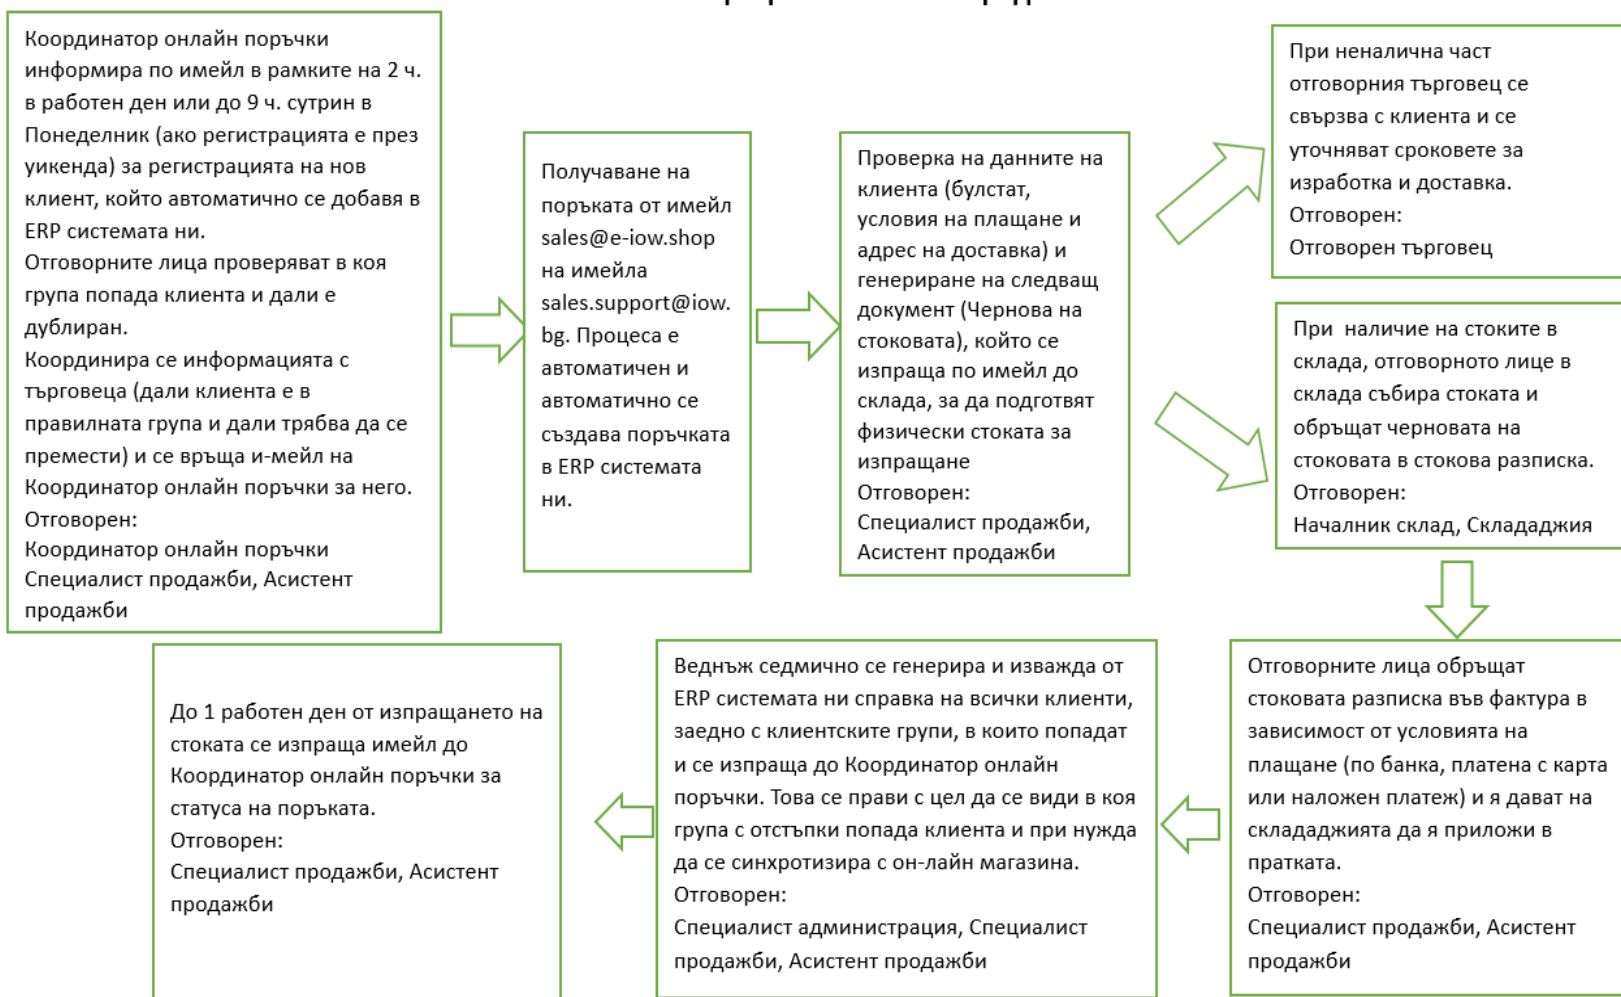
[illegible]

Координатор онлайн поръчки информира по имейл в рамките на 2 ч. в работен ден или до 9 ч. сутрин в Понеделник (ако регистрацията е през уикенда) за регистрацията на нов клиент, който автоматично се добавя в ERP системата ни.
Отговорните лица проверяват в коя група попада клиента и дали е дублиран.
Координира се информацията с търговеца (дали клиента е в правилната група и дали трябва да се премести) и се връща и-мейл на Координатор онлайн поръчки за него.
Отговорен:
Координатор онлайн поръчки
Специалист продажби, Асистент продажби

Получаване на поръката от имейл sales@e-iow.shop на имейла sales.support@iow.bg. Процеса е автоматичен и автоматично се създава поръчката в ERP системата ни.

Проверка на данните на клиента (булстат, условия на плащане и адрес на доставка) и генериране на следващ документ (Чернова на стоковата), който се изпраща по имейл до склада, за да подготвят физически стоката за изпращане
Отговорен:
Специалист продажби, Асистент продажби

При неналична част отговорния търговец се свързва с клиента и се уточняват сроковете за изработка и доставка.
Отговорен:
Отговорен търговец

При наличие на стоките в склада, отговорното лице в склада събира стоката и обръщат черновата на стоковата в стокова разписка.
Отговорен:
Началник склад, Склададжия

Отговорните лица обръщат стоковата разписка във фактура в зависимост от условията на плащане (по банка, платена с карта или наложен платеж) и я дават на склададжията да я приложи в пратката.
Отговорен:
Специалист продажби, Асистент продажби

Веднъж седмично се генерира и изважда от ERP системата ни справка на всички клиенти, заедно с клиентските групи, в които попадат и се изпраща до Координатор онлайн поръчки. Това се прави с цел да се види в коя група с отстъпки попада клиента и при нужда да се синхротизира с он-лайн магазина.
Отговорен:
Специалист администрация, Специалист продажби, Асистент продажби

До 1 работен ден от изпращането на стоката се изпраща имейл до Координатор онлайн поръчки за статуса на поръката.
Отговорен:
Специалист продажби, Асистент продажби